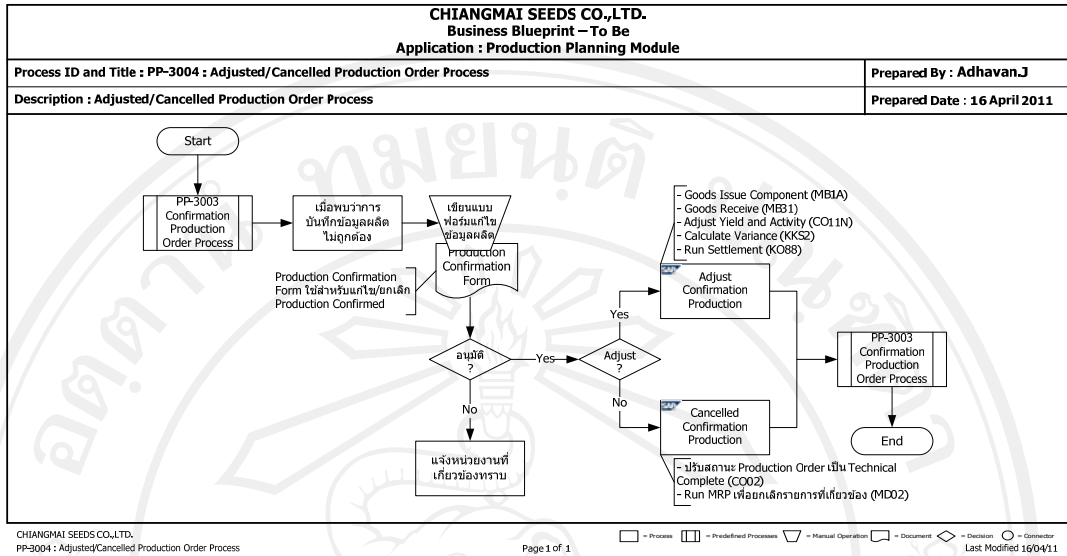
CHIANGMAI SEEDS CO.,LTD.
Business Blueprint – To Be
Application : Production Planning Module

Process ID and Title : PP-3004 : Adjusted/Cancelled Production Order Process

Prepared By : Adhavan.J

Description : Adjusted/Cancelled Production Order Process

Prepared Date : 16 April 2011

Start

PP-3003 Confirmation Production Order Process

เมื่อพบว่าการบันทึกข้อมูลผลิตไม่ถูกต้อง

เขียนแบบฟอร์มแก้ไขข้อมูลผลิต

Production Confirmation Form

Production Confirmation Form ใช้สำหรับแก้ไข/ยกเลิก Production Confirmed

อนุมัติ ?

Yes

No

แจ้งหน่วยงานที่เกี่ยวข้องทราบ

Adjust ?

Yes

No

- Goods Issue Component (MB1A)
- Goods Receive (MB31)
- Adjust Yield and Activity (CO11N)
- Calculate Variance (KKS2)
- Run Settlement (KO88)

Adjust Confirmation Production

Cancelled Confirmation Production

- ปรับสถานะ Production Order เป็น Technical Complete (CO02)
- Run MRP เพื่อยกเลิกรายการที่เกี่ยวข้อง (MD02)

PP-3003 Confirmation Production Order Process

End

CHIANGMAI SEEDS CO.,LTD.
PP-3004 : Adjusted/Cancelled Production Order Process

Page 1 of 1

= Process = Predefined Processes = Manual Operation = Document = Decision = Connector

Last Modified 16/04/11